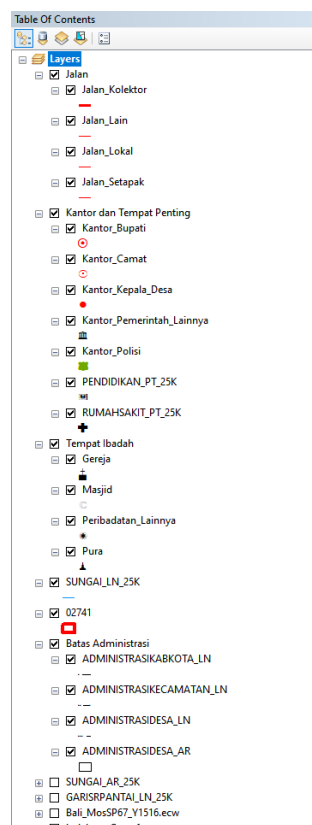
Table Of Contents

Layers
Jalan
Jalan_Kolektor
Jalan_Lain
Jalan_Lokal
Jalan_Setapak
Kantor dan Tempat Penting
Kantor_Bupati
Kantor_Camat
Kantor_Kepala_Desa
Kantor_Pemerintah_Lainnya
Kantor_Polisi
PENDIDIKAN_PT_25K
RUMAHSAKIT_PT_25K
Tempat Ibadah
Gereja
Masjid
Peribadatan_Lainnya
Pura
SUNGAI_LN_25K
02741
Batas Administrasi
ADMINISTRASIKABKOTA_LN
ADMINISTRASIKECAMATAN_LN
ADMINISTRASIDESA_LN
ADMINISTRASIDESA_AR
SUNGAI_AR_25K
GARISRPANTAI_LN_25K
Bali_MosSP67_Y1516.ecw
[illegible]